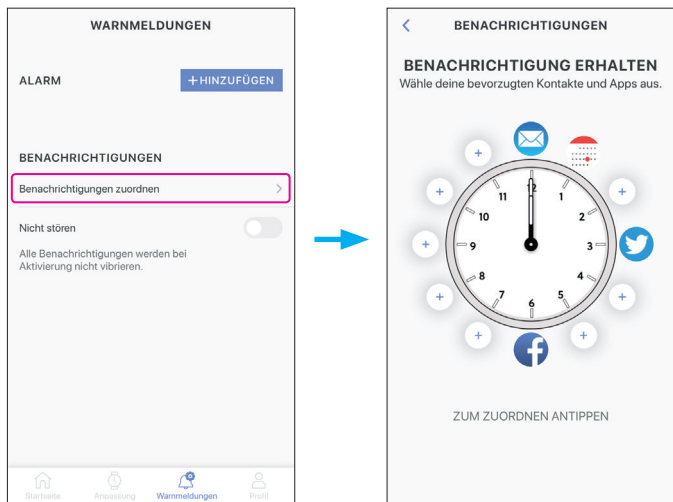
WARNMELDUNGEN

ALARM

+HINZUFÜGEN

BENACHRICHTIGUNGEN

Benachrichtigungen zuordnen

Nicht stören

Alle Benachrichtigungen werden bei Aktivierung nicht vibrieren.

Startseite Anpassung Warnmeldungen Profil

BENACHRICHTIGUNGEN

BENACHRICHTIGUNG ERHALTEN

Wähle deine bevorzugten Kontakte und Apps aus.

12 1 2 3 4 5 6 7 8 9 10 11

ZUM ZUORDNEN ANTIPPEN